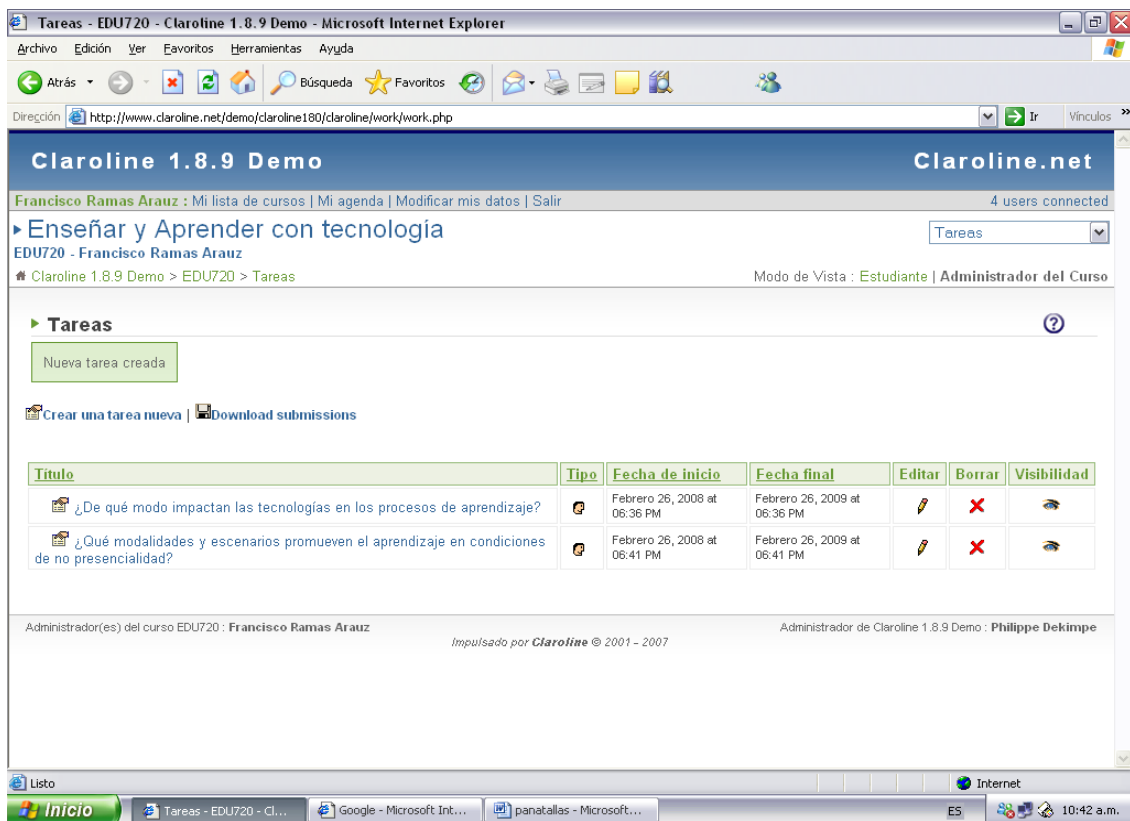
Tareas - EDU720 - Claroline 1.8.9 Demo - Microsoft Internet Explorer

Archivo Edición Ver Favoritos Herramientas Ayuda

Atrás Búsqueda Favoritos

Dirección http://www.claroline.net/demo/claroline180/claroline/work/work.php Ir Vínculos

Claroline 1.8.9 Demo Claroline.net

Francisco Ramas Arauz : Mi lista de cursos | Mi agenda | Modificar mis datos | Salir 4 users connected

Enseñar y Aprender con tecnología
EDU720 - Francisco Ramas Arauz

Tareas

Claroline 1.8.9 Demo > EDU720 > Tareas

Modo de Vista : Estudiante | Administrador del Curso

Tareas

Nueva tarea creada

Crear una tarea nueva | Download submissions

| Título | Tipo | Fecha de inicio | Fecha final | Editar | Borrar | Visibilidad |
|---|---|---|---|---|---|---|
| ¿De qué modo impactan las tecnologías en los procesos de aprendizaje? | | Febrero 26, 2008 at 06:36 PM | Febrero 26, 2009 at 06:36 PM | | | |
| ¿Qué modalidades y escenarios promueven el aprendizaje en condiciones de no presencialidad? | | Febrero 26, 2008 at 06:41 PM | Febrero 26, 2009 at 06:41 PM | | | |

Administrador(es) del curso EDU720 : Francisco Ramas Arauz

Administrador de Claroline 1.8.9 Demo : Philippe Dekimpe

Impulsado por Claroline © 2001 - 2007

Listo

Internet

Inicio Tareas - EDU720 - Cl... Google - Microsoft Int... panatallas - Microsoft... ES 10:42 a.m.